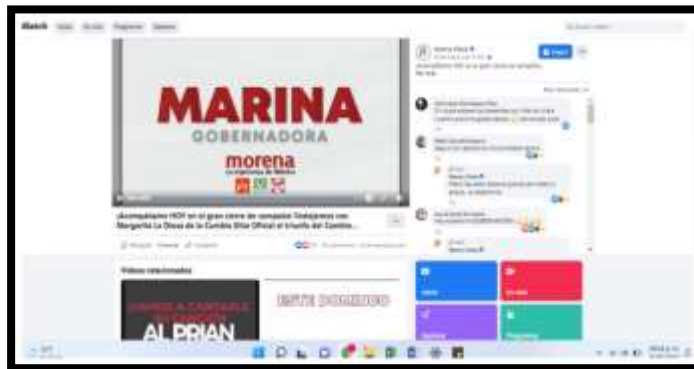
Watch

MARINA
GOBERNADORA
morena
La esperanza de México

¡Acompáñame HOY en el gran cierre de campaña Tlaxquense con Margarita La Diosa de la Cumbia Sitio Oficial el triunfo del Cambio...

Marina Ávila

Videos relacionados

¡VAMOS A CANTARLE AL PRIAN

ESTE DOMINGO